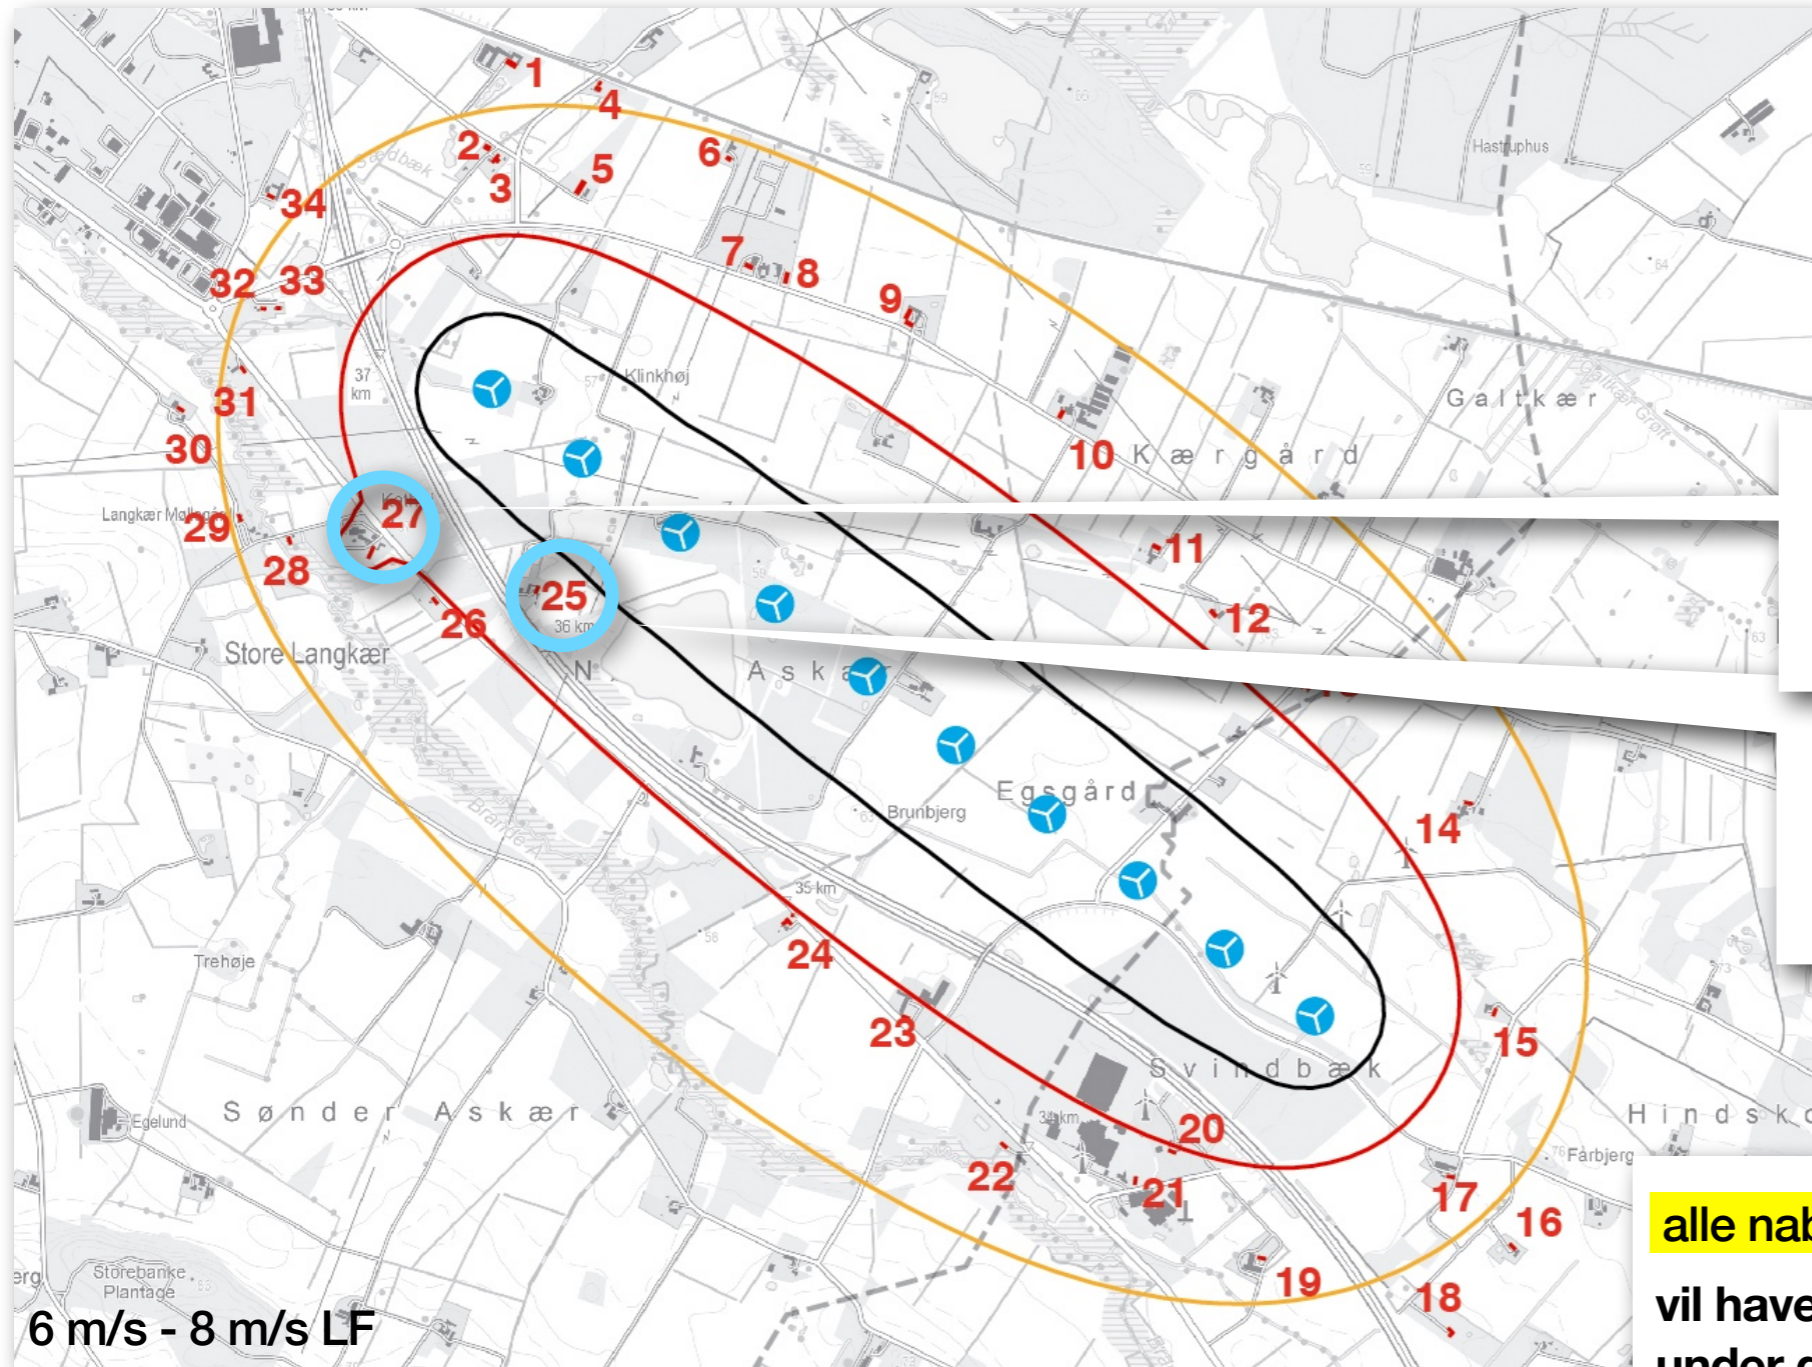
1
4
2
3
5
6
34
32
33
7
8
9
Hastruphus
37 km
Klinkhøj
31
30
10 Kærgård
Galtkær
Langkær Mølle
29
27
28
11
25
36 km
12
26
Store Langkær
Askær
Egsgård
Brunbjerg
14
35 km
24
Trehøje
23
15
Svindbæk
Sønder Askær
Egelund
34 km
20
Hindsk
Fårbjerg
22
21
17
16
19
18
Storebanke Plantage
6 m/s - 8 m/s LF
alle nab
vil have